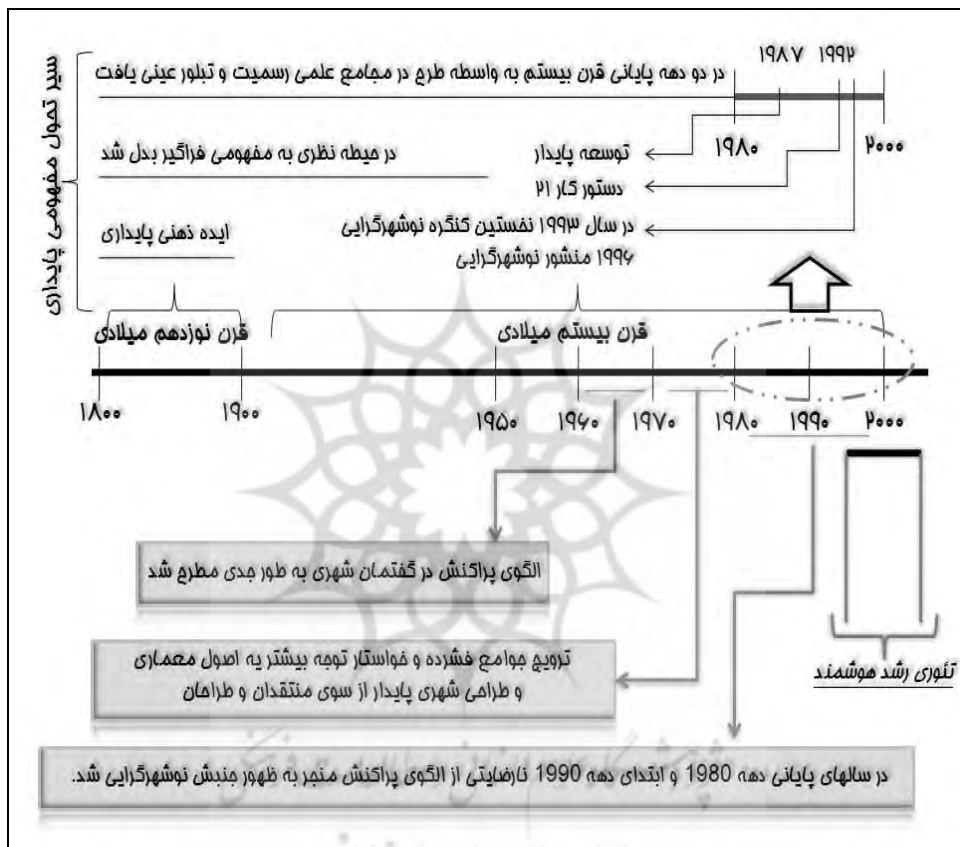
سیر تحول مفهومی پایداری

۱۹۸۷ ۱۹۹۲

در دو دهه پایانی قرن بیستم به واسطه طرح در مجامع علمی رسمیت و تبلور عینی یافت

در حیطه نظری به مفهومی فراگیر بدل شد

توسعه پایدار

۱۹۸۰

۲۰۰۰

دستور کار ۲۱

ایده ذهنی پایداری

در سال ۱۹۹۳ نخستین کنگره نوشهرگرایی

۱۹۹۶ منشور نوشهرگرایی

قرن نوزدهم میلادی

قرن بیستم میلادی

۱۸۰۰ ۱۹۰۰ ۱۹۵۰ ۱۹۶۰ ۱۹۷۰ ۱۹۸۰ ۱۹۹۰ ۲۰۰۰

الگوی پراکنش در گفتمان شهری به طور جدی مطرح شد

ترویج جوامع فشرده و خواستار توجه بیشتر به اصول معماری و طراحی شهری پایدار از سوی منتقدان و طراحان

تئوری رشد هوشمند

در سالهای پایانی دهه 1980 و ابتدای دهه 1990 نارضایتی از الگوی پراکنش منجر به ظهور جنبش نوشهرگرایی شد.